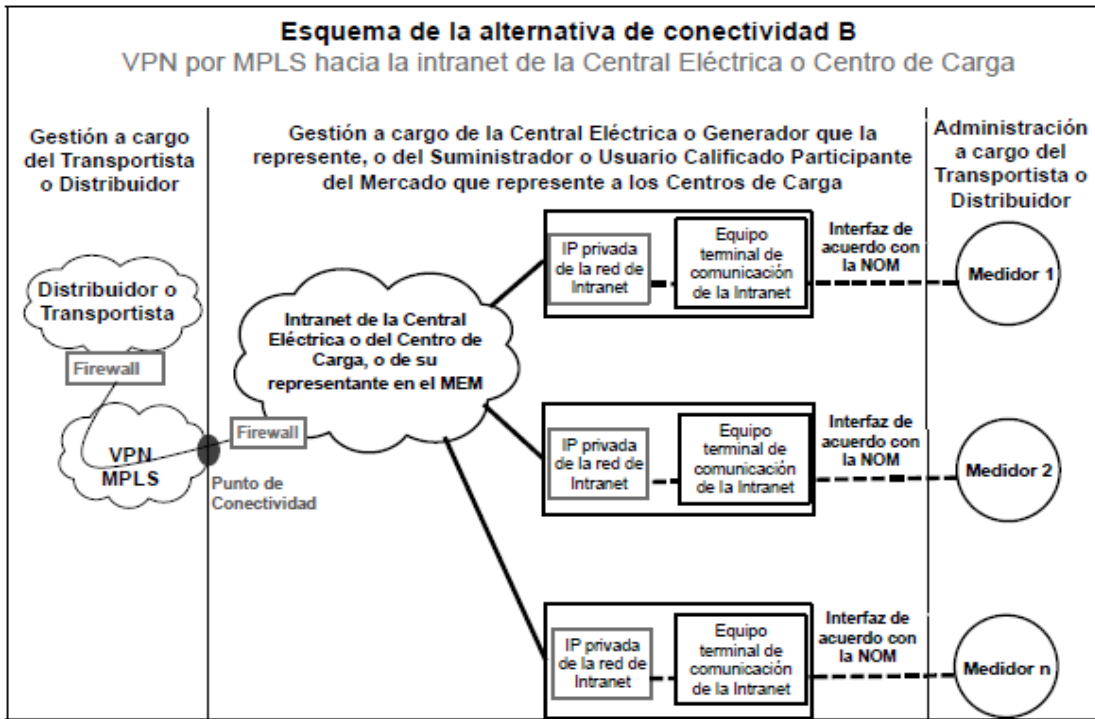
Esquema de la alternativa de conectividad B
VPN por MPLS hacia la intranet de la Central Eléctrica o Centro de Carga

Gestión a cargo del Transportista o Distribuidor

Gestión a cargo de la Central Eléctrica o Generador que la represente, o del Suministrador o Usuario Calificado Participante del Mercado que represente a los Centros de Carga

Administración a cargo del Transportista o Distribuidor

Distribuidor o Transportista

Firewall

VPN MPLS

Punto de Conectividad

Firewall

Intranet de la Central Eléctrica o del Centro de Carga, o de su representante en el MEM

IP privada de la red de Intranet

Equipo terminal de comunicación de la Intranet

Interfaz de acuerdo con la NOM

Medidor 1

IP privada de la red de Intranet

Equipo terminal de comunicación de la Intranet

Interfaz de acuerdo con la NOM

Medidor 2

IP privada de la red de Intranet

Equipo terminal de comunicación de la Intranet

Interfaz de acuerdo con la NOM

Medidor n